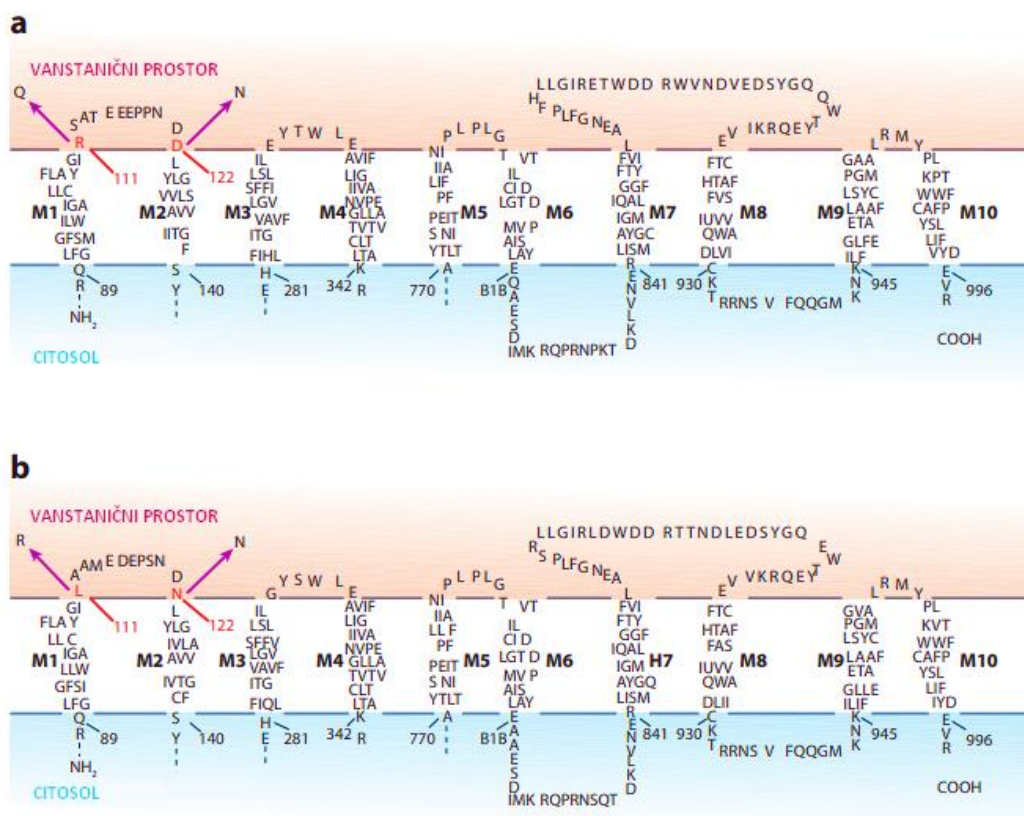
a

VANSTANIČNI PROSTOR

Q
S AT E EEPPN
R
111
D
N
D
122
E Y T W L E
P L P L G
H F P LFG N E A
LLGIRETWDD RWVNDVEDSYGQ
Q W
T
E V IKRQEY
L R M Y

GI FLA Y LLC IGA ILW GFSM LFG
M1
L YLG VVLS AVV IITG F
M2
IL LSL SFFI LGV VAVF ITG FIHL
M3
AVIF LIG IIVA NVPE GLLA TVTV CLT LTA
M4
NI IIA LIF PF PEIT S NI YTLT
M5
T VT IL CI D LGT D MV P AIS LAY
M6
FVI FTY GGF IQAL IGM AYGC LISM
M7
FTC HTAF FVS IUVV QWA DLVI
M8
GAA PGM LSYC LAAF ETA GLFE ILF
M9
PL KPT WWF CAFP YSL LIF VYD
M10

Q R NH$_2$ 89
S Y 140
H E 281
K R 342
A 770
B1B E Q A E S D IMK RQPRNPKT
R E N V L K D 841
930 C K T RRNS V FQQGM
K N K 945
E V R 996
COOH

CITOSOL

b

VANSTANIČNI PROSTOR

R
A AM E DEPSN
L
111
D
N
N
122
G Y S W L E
P L P L G
R S P LFG N E A
LLGIRLDWDD RTTNDLEDSYGQ
E W
T
E V VKRQEY
L R M Y

GI FLA Y LL C IGA LLW GFSI LFG
M1
L YLG IVLA AVV IVTG CF
M2
IL LSL SFFV LGV VAVF ITG FIQL
M3
AVIF LIG IIVA NVPE GLLA TVTV CLT LTA
M4
NI IIA LL F PF PEIT S NI YTLT
M5
T VT IL CI D LGT D MV P AIS LAY
M6
FVI FTY GGF IQAL IGM AYGQ LISM
H7
FTC HTAF FAS IUVV QWA DLII
M8
GVA PGM LSYC LAAF ETA GLLE ILIF
M9
PL KVT WWF CAFP YSL LIF IYD
M10

Q R NH$_2$ 89
S Y 140
H E 281
K R 342
A 770
B1B E A A E S D IMK RQPRNSQT
R E N V L K D 841
930 C K T RRNS V FQQGM
K N K 945
E V R 996
COOH

CITOSOL